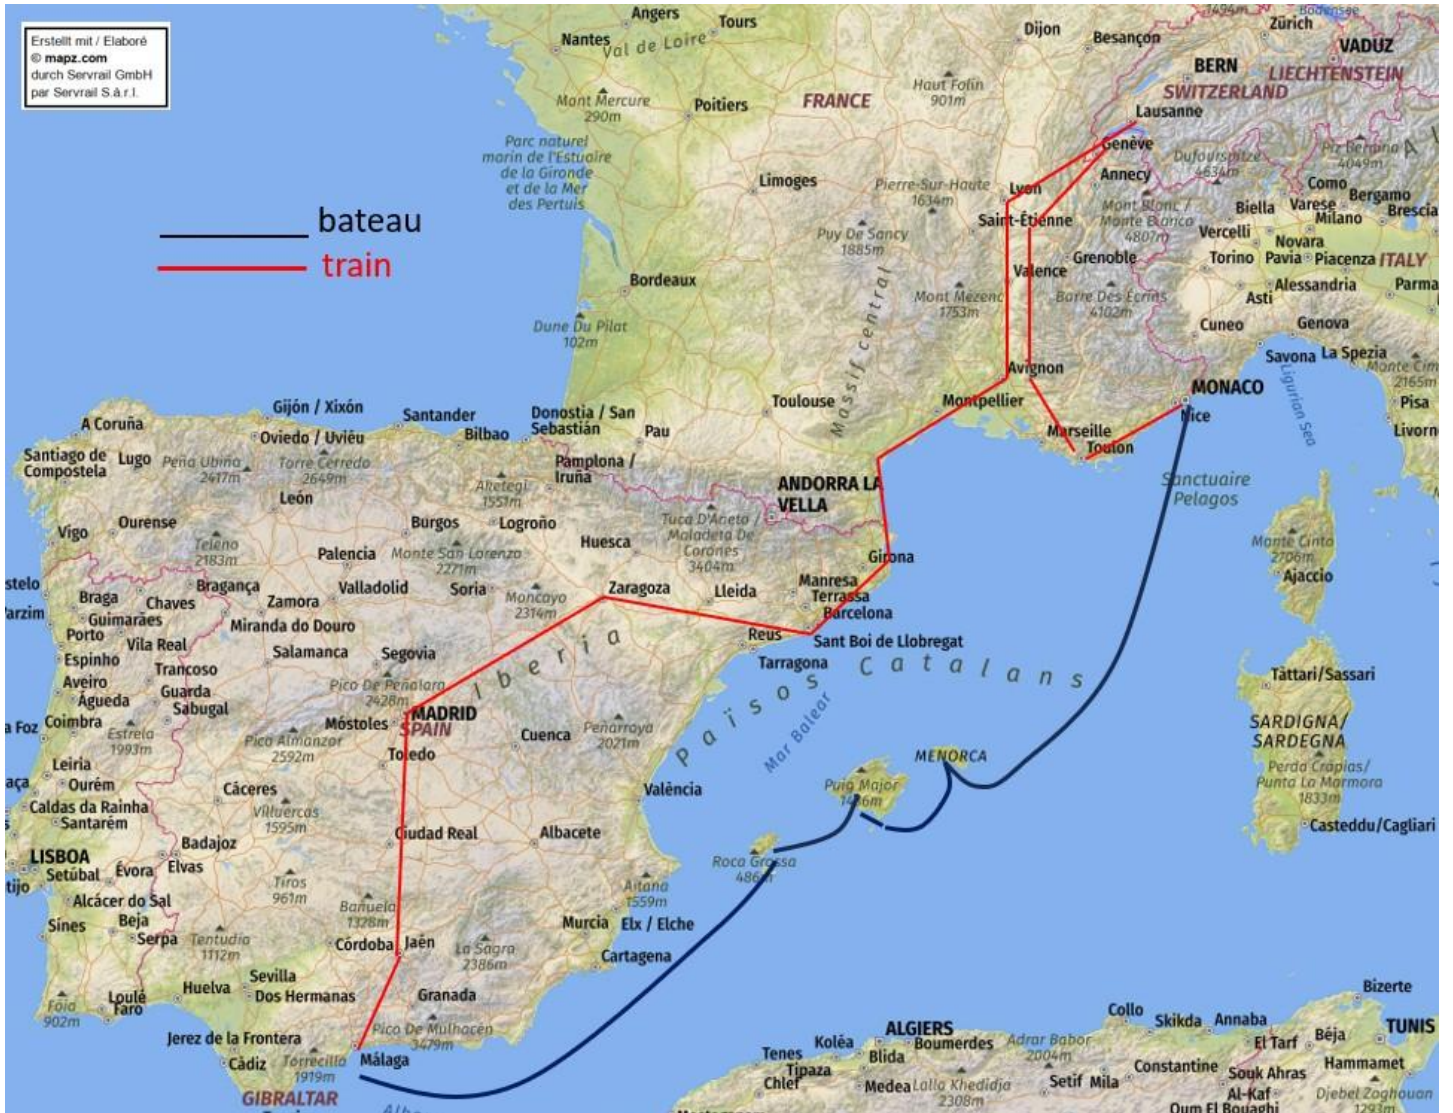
Erstellt mit / Elaboré
© mapz.com
durch Servrail GmbH
par Servrail S.à.r.l.

bateau
train

Angers
Tours
Nantes
Val de Loire
Dijon
Besançon
Zürich
VADUZ
BERN
LIECHTENSTEIN
SWITZERLAND
Lausanne
Genève
Mont Mercure 290m
Poitiers
FRANCE
Haut Folin 901m
Parc naturel marin de l'Estuaire de la Gironde et de la Mer des Pertuis
Limoges
Pierre-Sur-Haute 1634m
Lyon
Annecy
Dufourspitze 4634m
Piz Bernina 4049m
Como
Bergamo
Brescia
Varese
Milano
Biella
Vercelli
Novara
Saint-Étienne
Mont Blanc / Monte Bianco 4807m
Puy De Sancy 1885m
Grenoble
Torino
Pavia
Piacenza
ITALY
Valence
Alessandria
Asti
Parma
Bordeaux
Massif central
Mont Mézenc 1753m
Barre Des Écrins 4102m
Cuneo
Genova
Dune Du Pilat 102m
Savona
La Spezia
Monte Cimone 2165m
Avignon
MONACO
Nice
Ligurian Sea
Pisa
Livorno
Toulouse
Montpellier
Marseille
Toulon
Gijón / Xixón
Santander
Donostia / San Sebastián
Pau
A Coruña
Oviedo / Uviéu
Bilbao
Santiago de Compostela
Lugo
Peña Ubina 2417m
Torre Cerredo 2649m
Altategi 1551m
Pamplona / Iruña
ANDORRA LA VELLA
Sanctuaire Pelagos
León
Vigo
Ourense
Teleno 2183m
Burgos
Logroño
Huesca
Tuca D'Aneto / Maladeta De Corones 3404m
Girona
Monte Cinto 2706m
Ajaccio
Palencia
Monte San Lorenzo 2271m
Braga
Chaves
Bragança
Zamora
Valladolid
Soria
Moncayo 2314m
Zaragoza
Lleida
Manresa
Terrassa
Barcelona
Guimarães
Porto
Vila Real
Miranda do Douro
Iberia
Reus
Sant Boi de Llobregat
Espinho
Trancoso
Salamanca
Segovia
Tarragona
Catalans
Aveiro
Águeda
Guarda
Sabugal
Pico De Peñalara 2428m
Tàttari/Sassari
Coimbra
Estrela 1993m
Móstoles
MADRID
SPAIN
Cuenca
Peñarroya 2021m
Països
Mar Balear
SARDIGNA/ SARDEGNA
Pico Almanzor 2592m
Toledo
MENORCA
Leiria
Ourém
Cáceres
València
Puig Major 1436m
Perda Crapias/ Punta La Marmora 1833m
Caldas da Rainha
Santarém
Villuercas 1595m
Ciudad Real
Albacete
Casteddu/Cagliari
Badajoz
LISBOA
Évora
Elvas
Setúbal
Roca Grossa 486m
Tiros 961m
Aitana 1559m
Alcácer do Sal
Bañuela 1328m
Sines
Beja
Serpa
Tentudia 1112m
Córdoba
Jaén
La Sagra 2386m
Murcia
Elx / Elche
Cartagena
Sevilla
Huelva
Dos Hermanas
Granada
Foia 902m
Loulé
Faro
Bizerte
Jerez de la Frontera
Pico De Mulhacén 3479m
Collo
Skikda
Annaba
TUNIS
Cádiz
Torrecilla 1919m
Málaga
ALGIERS
Boumerdes
Adrar Babor 2004m
El Tarf
Béja
Tenes
Koléa
Blida
Hammamet
Tipaza
Chlef
Medea
Lalla Khedidja 2308m
Setif
Mila
Constantine
Souk Ahras
Al-Kaf
Djebel Zoghouan
GIBRALTAR
Oum El Bouaghi